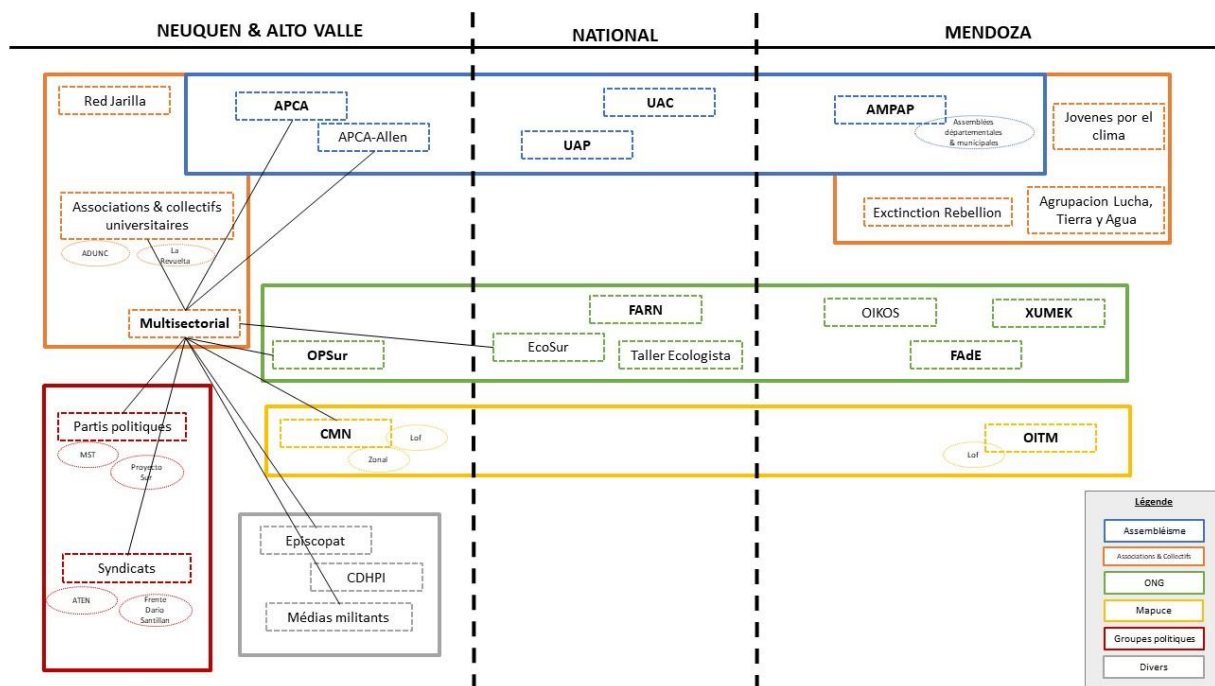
NEUQUEN & ALTO VALLE

NATIONAL

MENDOZA

Red Jarilla

APCA

APCA-Allen

UAC

UAP

AMPAP

Assemblées départementales & municipales

Jovenes por el clima

Associations & collectifs universitaires

ADUNC

La Revuelta

Exctinction Rebellion

Agrupacion Lucha, Tierra y Agua

Multisectorial

FARN

OIKOS

XUMEK

OPSur

EcoSur

Taller Ecologista

FAdE

Partis politiques

MST

Proyecto Sur

CMN

Lof

Zonal

OITM

Lof

Syndicats

ATEN

Frente Dario Santillan

Episcopat

CDHPI

Médias militants

Légende

Assembléisme

Associations & Collectifs

ONG

Mapuce

Groupes politiques

Divers